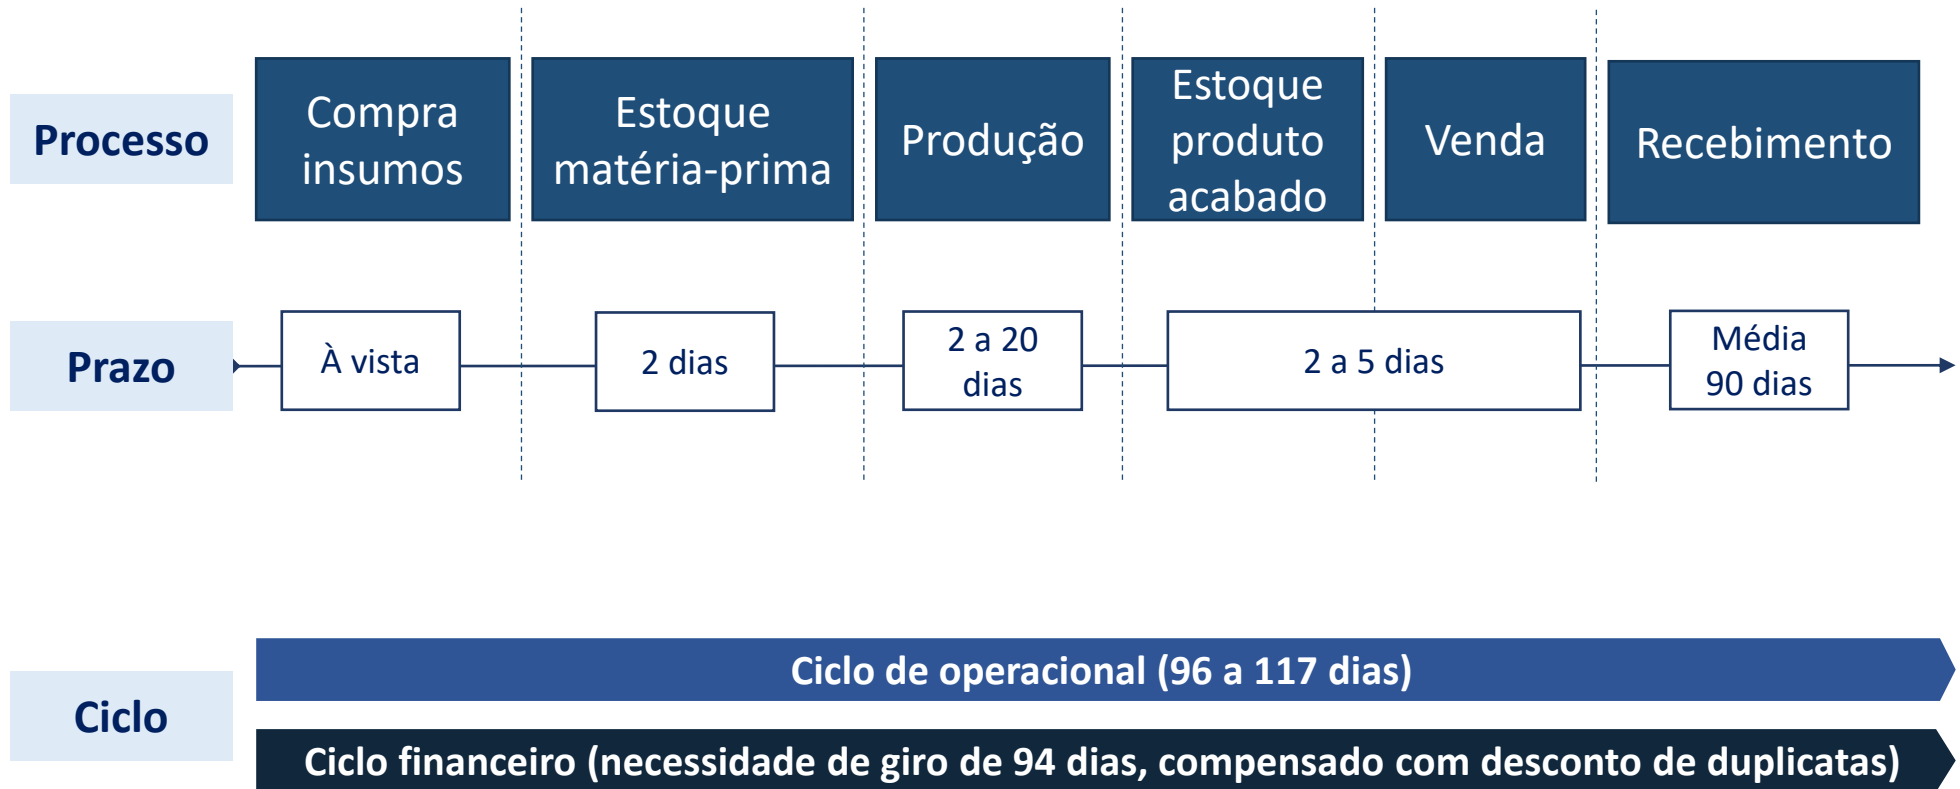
Processo

Compra insumos

Estoque matéria-prima

Produção

Estoque produto acabado

Venda

Recebimento

Prazo

À vista

2 dias

2 a 20 dias

2 a 5 dias

Média 90 dias

Ciclo

Ciclo de operacional (96 a 117 dias)

Ciclo financeiro (necessidade de giro de 94 dias, compensado com desconto de duplicatas)